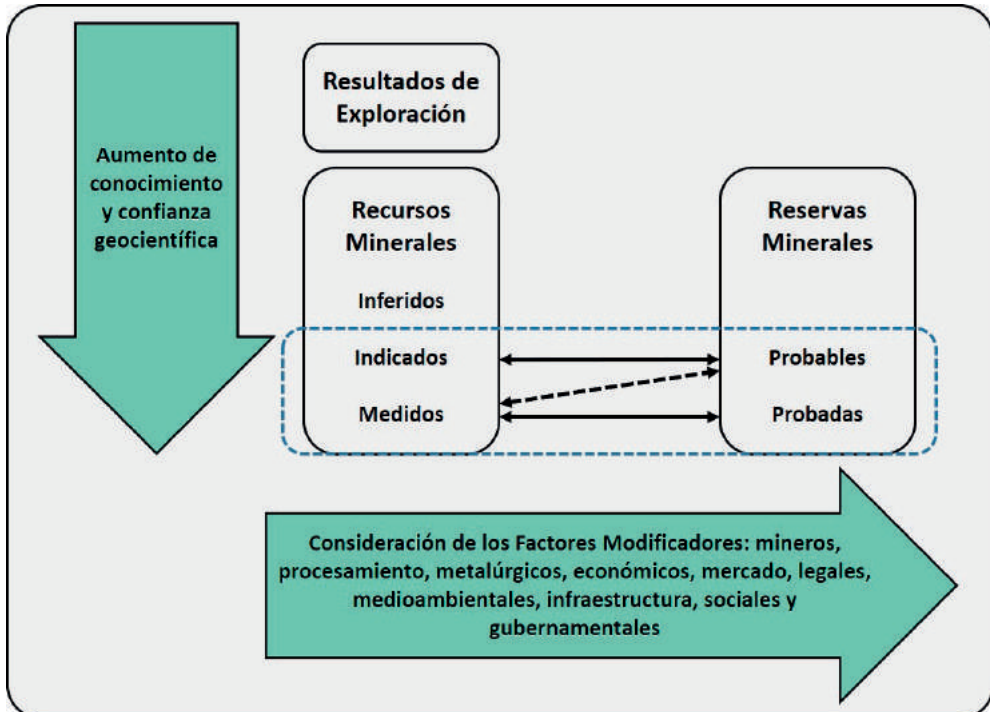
Aumento de conocimiento y confianza geocientífica

Resultados de Exploración

Recursos Minerales

Inferidos

Indicados

Medidos

Reservas Minerales

Probables

Probadas

Consideración de los Factores Modificadores: mineros, procesamiento, metalúrgicos, económicos, mercado, legales, medioambientales, infraestructura, sociales y gubernamentales